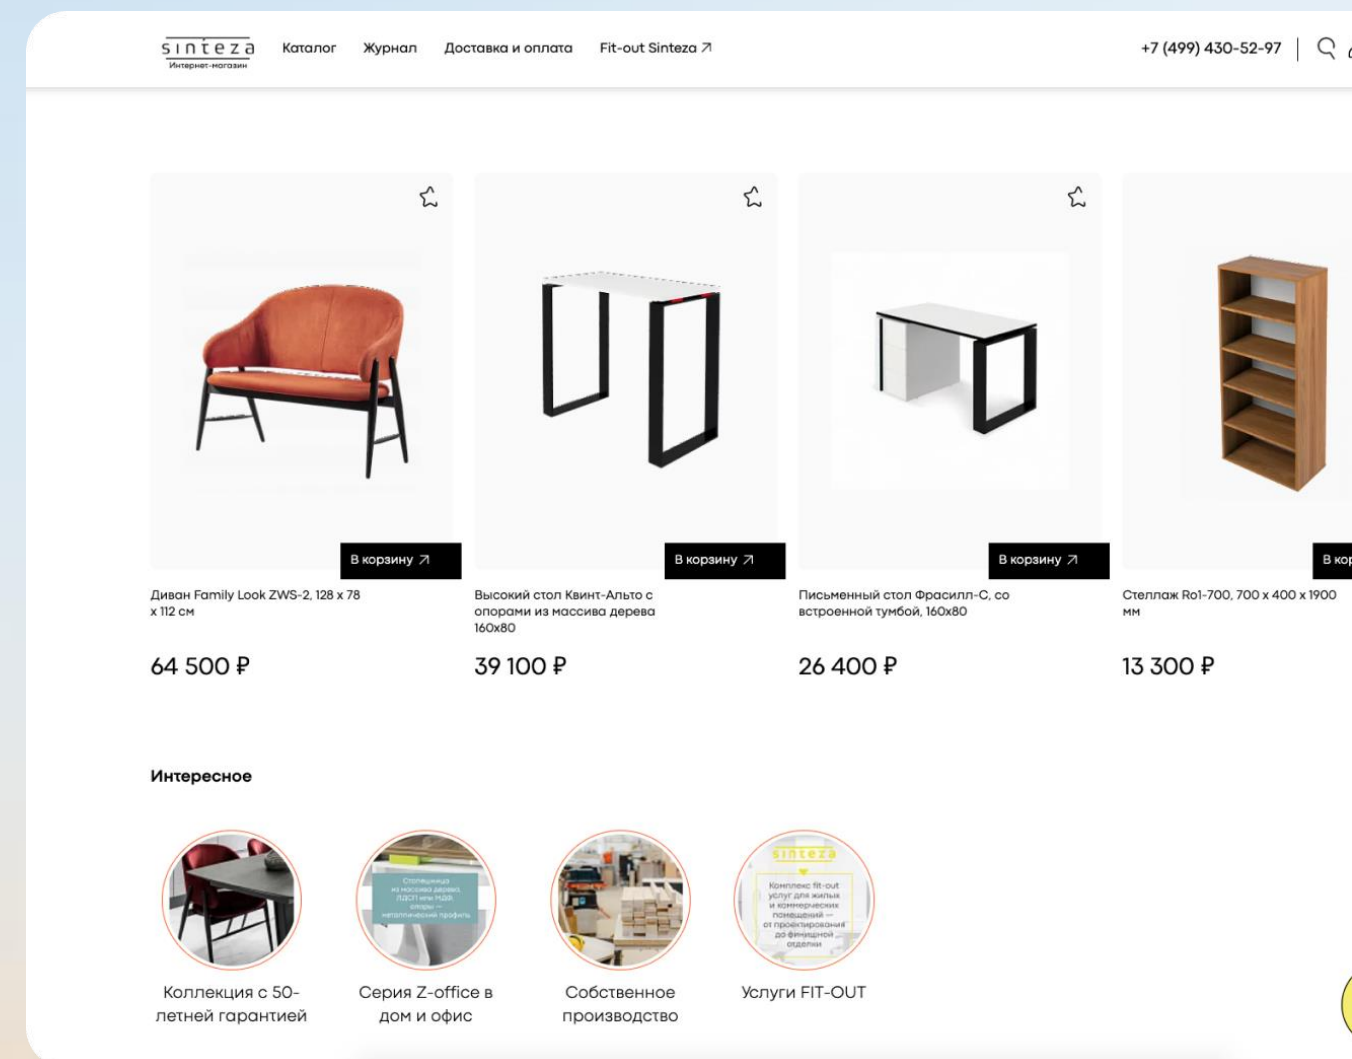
sinteza
Интернет-магазин

Каталог Журнал Доставка и оплата Fit-out Sinteza ↗

+7 (499) 430-52-97

В корзину ↗

Диван Family Look ZWS-2, 128 x 78 x 112 см

64 500 ₽

В корзину ↗

Высокий стол Квинт-Альто с опорами из массива дерева 160x80

39 100 ₽

В корзину ↗

Письменный стол Фрасилл-С, со встроенной тумбой, 160x80

26 400 ₽

В кор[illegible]

Стеллаж Ro1-700, 700 x 400 x 1900 мм

13 300 ₽

Интересное

Столешница из массива дерева, ЛДСП или МДФ, опоры — металлический профиль

sinteza
Комплекс fit-out услуг для жилых и коммерческих помещений — от проектирования до финишной отделки

Коллекция с 50-летней гарантией

Серия Z-office в дом и офис

Собственное производство

Услуги FIT-OUT